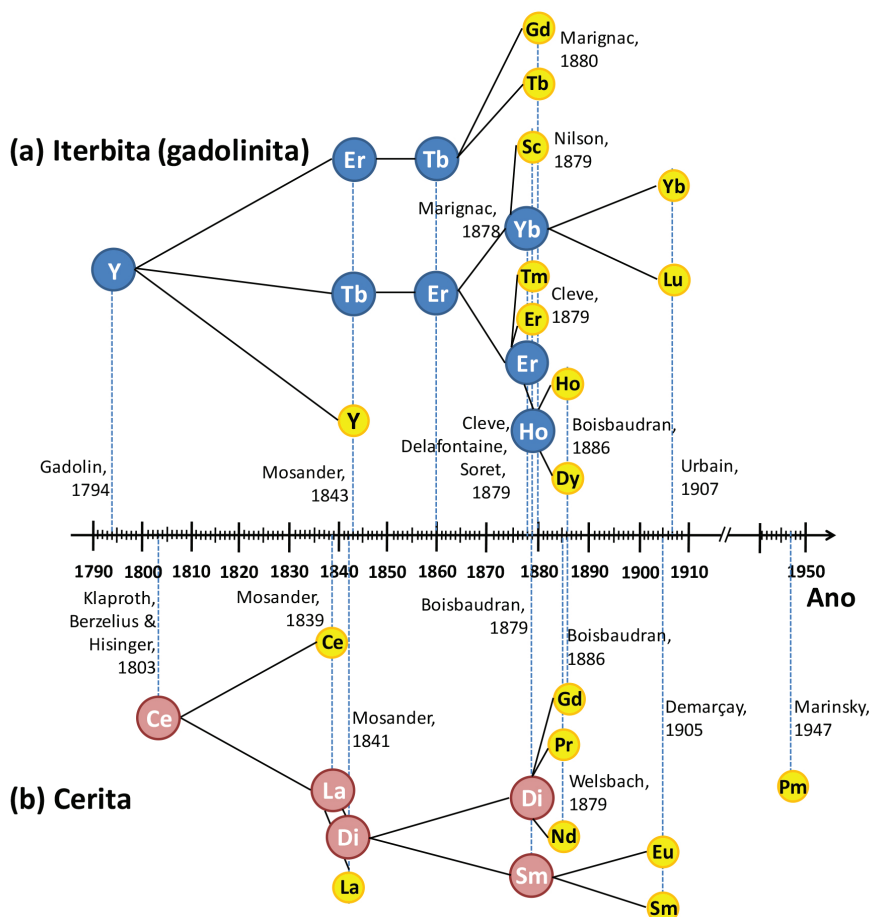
Gd
Marignac, 1880
Tb

(a) Iterbita (gadolinita)

Er
Tb
Sc
Nilson, 1879
Yb
Marignac, 1878
Yb
Y
Tb
Er
Tm
Lu
Cleve, 1879
Er
Er
Ho
Y
Ho
Cleve, Delafontaine, Soret, 1879
Boisbaudran, 1886
Dy
Gadolin, 1794
Mosander, 1843
Urbain, 1907

1790 1800 1810 1820 1830 1840 1850 1860 1870 1880 1890 1900 1910 1950
Ano

Klaproth, Berzelius & Hisinger, 1803
Mosander, 1839
Boisbaudran, 1879
Boisbaudran, 1886
Ce
Gd
Ce
Mosander, 1841
Demarçay, 1905
Marinsky, 1947
Pr
La
Di
Welsbach, 1879
Pm

(b) Cerita

Di
Nd
Eu
Sm
La
Sm